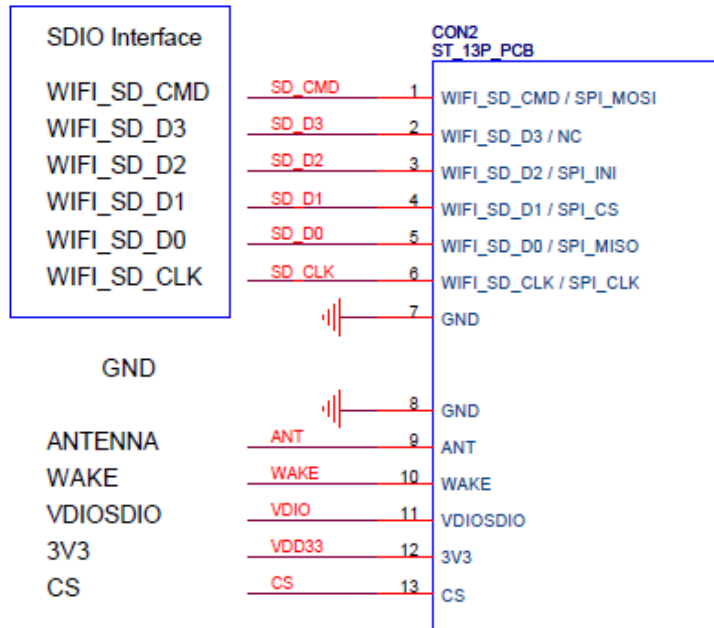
SDIO Interface

WIFI_SD_CMD
WIFI_SD_D3
WIFI_SD_D2
WIFI_SD_D1
WIFI_SD_D0
WIFI_SD_CLK

GND

ANTENNA
WAKE
VDIOSDIO
3V3
CS

CON2
ST_13P_PCB

SD_CMD 1 WIFI_SD_CMD / SPI_MOSI
SD_D3 2 WIFI_SD_D3 / NC
SD_D2 3 WIFI_SD_D2 / SPI_INI
SD_D1 4 WIFI_SD_D1 / SPI_CS
SD_D0 5 WIFI_SD_D0 / SPI_MISO
SD_CLK 6 WIFI_SD_CLK / SPI_CLK
7 GND
8 GND
ANT 9 ANT
WAKE 10 WAKE
VDIO 11 VDIOSDIO
VDD33 12 3V3
CS 13 CS